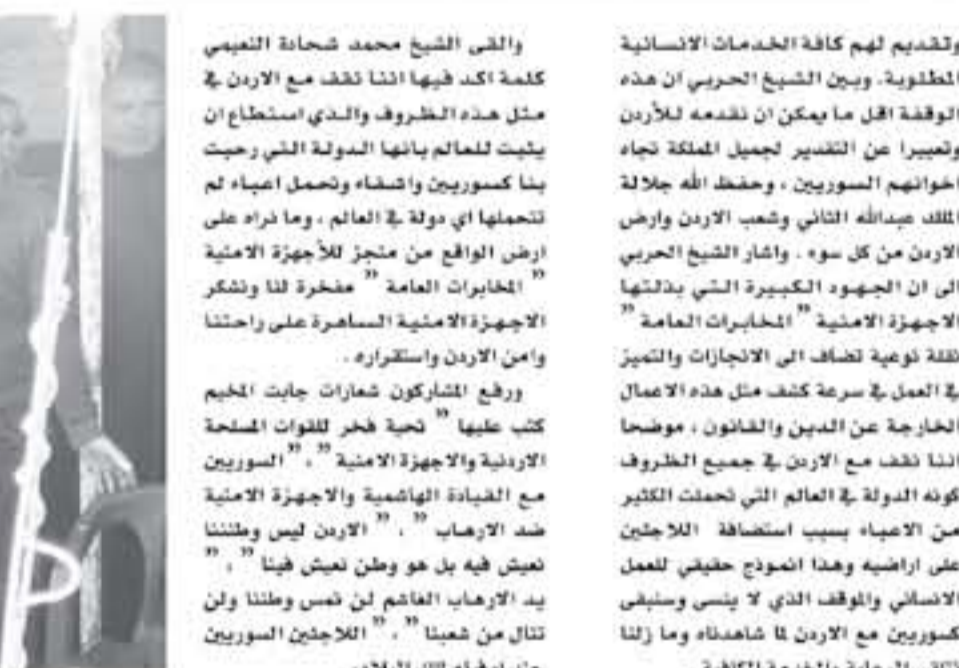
وتقديم لهم كافة الخدمات الانسانية المطلوبة. وبين الشيخ الحربي ان هذه الوقفة اقل ما يمكن ان نقدمه للأردن وتعبيرا عن التقدير لجميل المملكة تجاه اخوانهم السوريين ، وحفظ الله جلالة الملك عبدالله الثاني وشعب الاردن وارض الاردن من كل سوء . واشار الشيخ الحربي الى ان الجهود الكبيرة التي بذلتها الاجهزة الامنية " المخابرات العامة " نقلة نوعية تضاف الى الانجازات والتميز في العمل في سرعة كشف مثل هذه الاعمال الخارجة عن الدين والقانون ، موضحا اننا نقف مع الاردن في جميع الظروف كونه الدولة في العالم التي تحملت الكثير من الاعباء بسبب استضافة اللاجئين على اراضيه وهذا انموذج حقيقي للعمل الانساني والموقف الذي لا ينسى وسنبقى كسوريين مع الاردن لما شاهدناه وما زلنا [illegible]

والقى الشيخ محمد شحادة النعيمي كلمة اكد فيها اننا نقف مع الاردن في مثل هذه الظروف والذي استطاع ان يثبت للعالم بانها الدولة التي رحبت بنا كسوريين واشقاء وتحمل اعباء لم تتحملها اي دولة في العالم ، وما نراه على ارض الواقع من منجز للأجهزة الامنية " المخابرات العامة " مفخرة لنا ونشكر الاجهزة الامنية الساهرة على راحتنا وامن الاردن واستقراره .

ورفع المشاركون شعارات جابت المخيم كتب عليها " تحية فخر للقوات المسلحة الاردنية والاجهزة الامنية " ، " السوريين مع القيادة الهاشمية والاجهزة الامنية ضد الارهاب " ، " الاردن ليس وطننا نعيش فيه بل هو وطن نعيش فينا " ، " يد الارهاب الغاشم لن تمس وطننا ولن تنال من شعبنا " ، " اللاجئين السوريين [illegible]